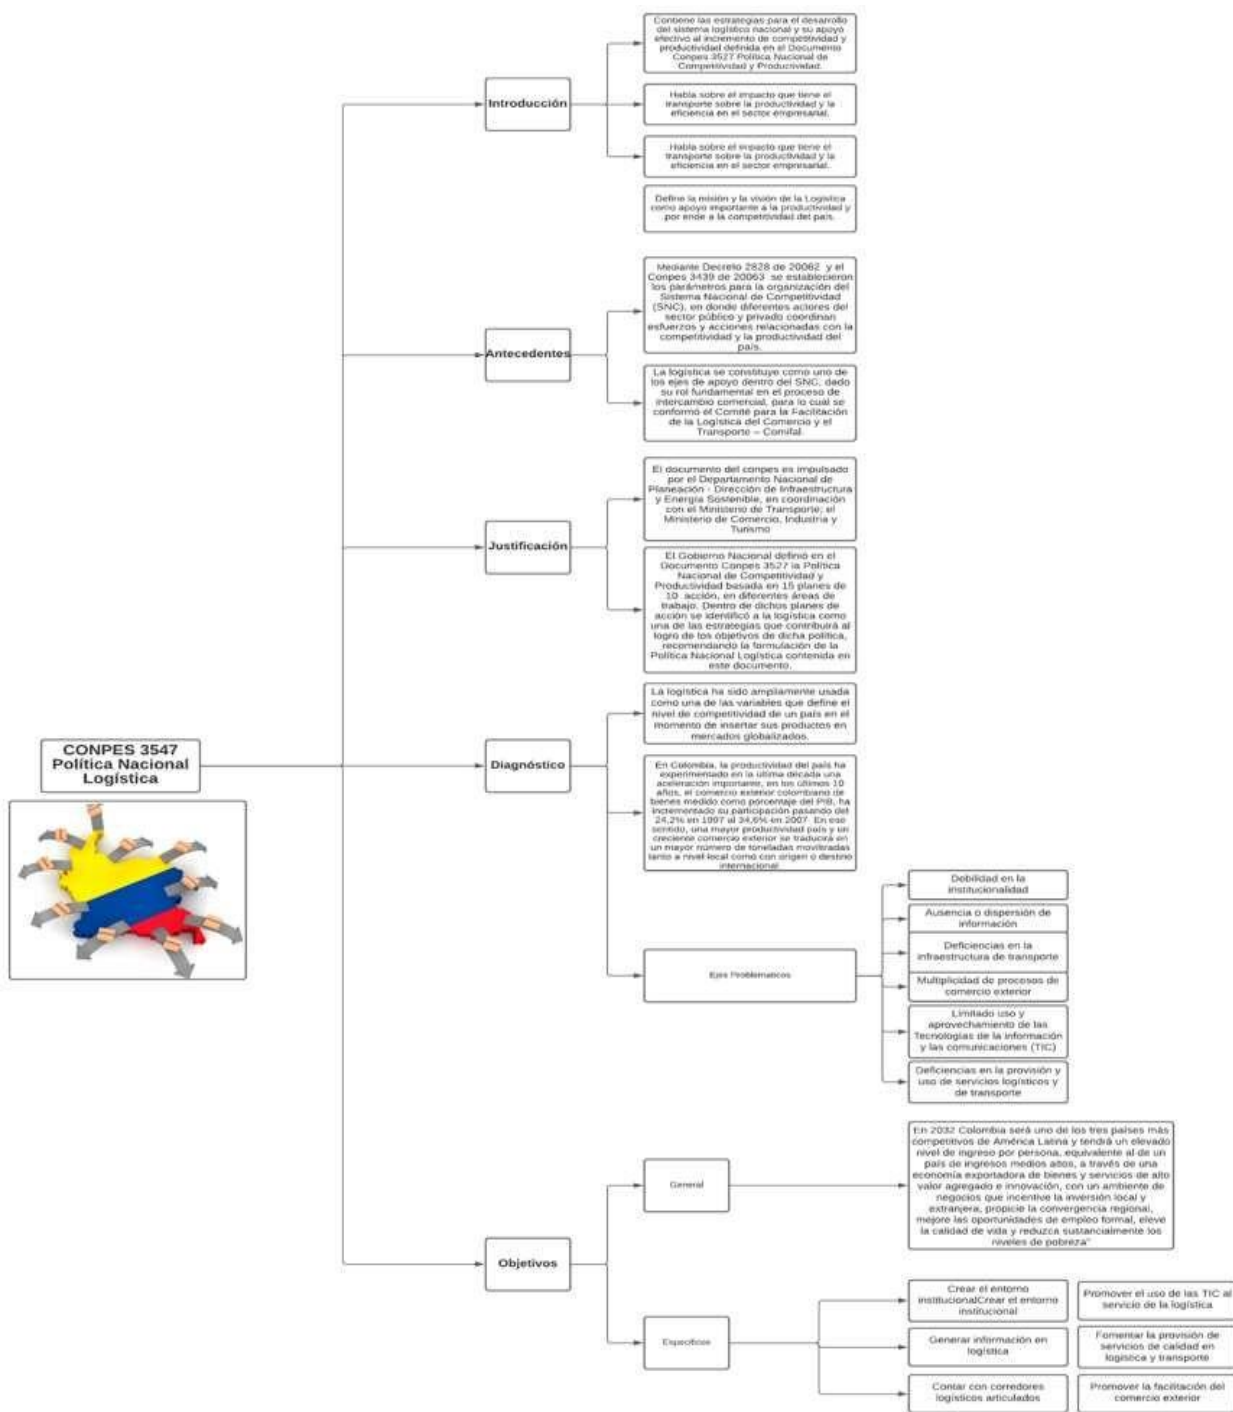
CONPES 3547
Política Nacional Logística

Introducción

Contiene las estrategias para el desarrollo del sistema logístico nacional y su apoyo efectivo al incremento de competitividad y productividad definida en el Documento Conpes 3527 Política Nacional de Competitividad y Productividad.

Habla sobre el impacto que tiene el transporte sobre la productividad y la eficiencia en el sector empresarial.

Habla sobre el impacto que tiene el transporte sobre la productividad y la eficiencia en el sector empresarial.

Define la misión y la visión de la Logística como apoyo importante a la productividad y por ende a la competitividad del país.

Antecedentes

Mediante Decreto 2828 de 20062 y el Conpes 3439 de 20063 se establecieron los parámetros para la organización del Sistema Nacional de Competitividad (SNC), en donde diferentes actores del sector público y privado coordinan esfuerzos y acciones relacionadas con la competitividad y la productividad del país.

La logística se constituye como uno de los ejes de apoyo dentro del SNC, dado su rol fundamental en el proceso de intercambio comercial, para lo cual se conformó el Comité para la Facilitación de la Logística del Comercio y el Transporte – Comifal.

Justificación

El documento del conpes es impulsado por el Departamento Nacional de Planeación - Dirección de Infraestructura y Energía Sostenible, en coordinación con el Ministerio de Transporte; el Ministerio de Comercio, Industria y Turismo

El Gobierno Nacional definió en el Documento Conpes 3527 la Política Nacional de Competitividad y Productividad basada en 15 planes de 10 acción, en diferentes áreas de trabajo. Dentro de dichos planes de acción se identificó a la logística como una de las estrategias que contribuirá al logro de los objetivos de dicha política, recomendando la formulación de la Política Nacional Logística contenida en este documento.

Diagnóstico

La logística ha sido ampliamente usada como una de las variables que define el nivel de competitividad de un país en el momento de insertar sus productos en mercados globalizados.

En Colombia, la productividad del país ha experimentado en la última década una aceleración importante, en los últimos 10 años, el comercio exterior colombiano de bienes medido como porcentaje del PIB, ha incrementado su participación pasando del 24,2% en 1997 al 34,6% en 2007. En ese sentido, una mayor productividad país y un creciente comercio exterior se traducirá en un mayor número de toneladas movilizadas tanto a nivel local como con origen o destino internacional.

Ejes Problemáticos

Debilidad en la institucionalidad

Ausencia o dispersión de información

Deficiencias en la infraestructura de transporte

Multiplicidad de procesos de comercio exterior

Limitado uso y aprovechamiento de las Tecnologías de la información y las comunicaciones (TIC)

Deficiencias en la provisión y uso de servicios logísticos y de transporte

Objetivos

General

En 2032 Colombia será uno de los tres países más competitivos de América Latina y tendrá un elevado nivel de ingreso por persona, equivalente al de un país de ingresos medios altos, a través de una economía exportadora de bienes y servicios de alto valor agregado e innovación, con un ambiente de negocios que incentive la inversión local y extranjera, propicie la convergencia regional, mejore las oportunidades de empleo formal, eleve la calidad de vida y reduzca sustancialmente los niveles de pobreza"

Específicos

Crear el entorno institucionalCrear el entorno institucional

Promover el uso de las TIC al servicio de la logística

Generar información en logística

Fomentar la provisión de servicios de calidad en logística y transporte

Contar con corredores logísticos articulados

Promover la facilitación del comercio exterior